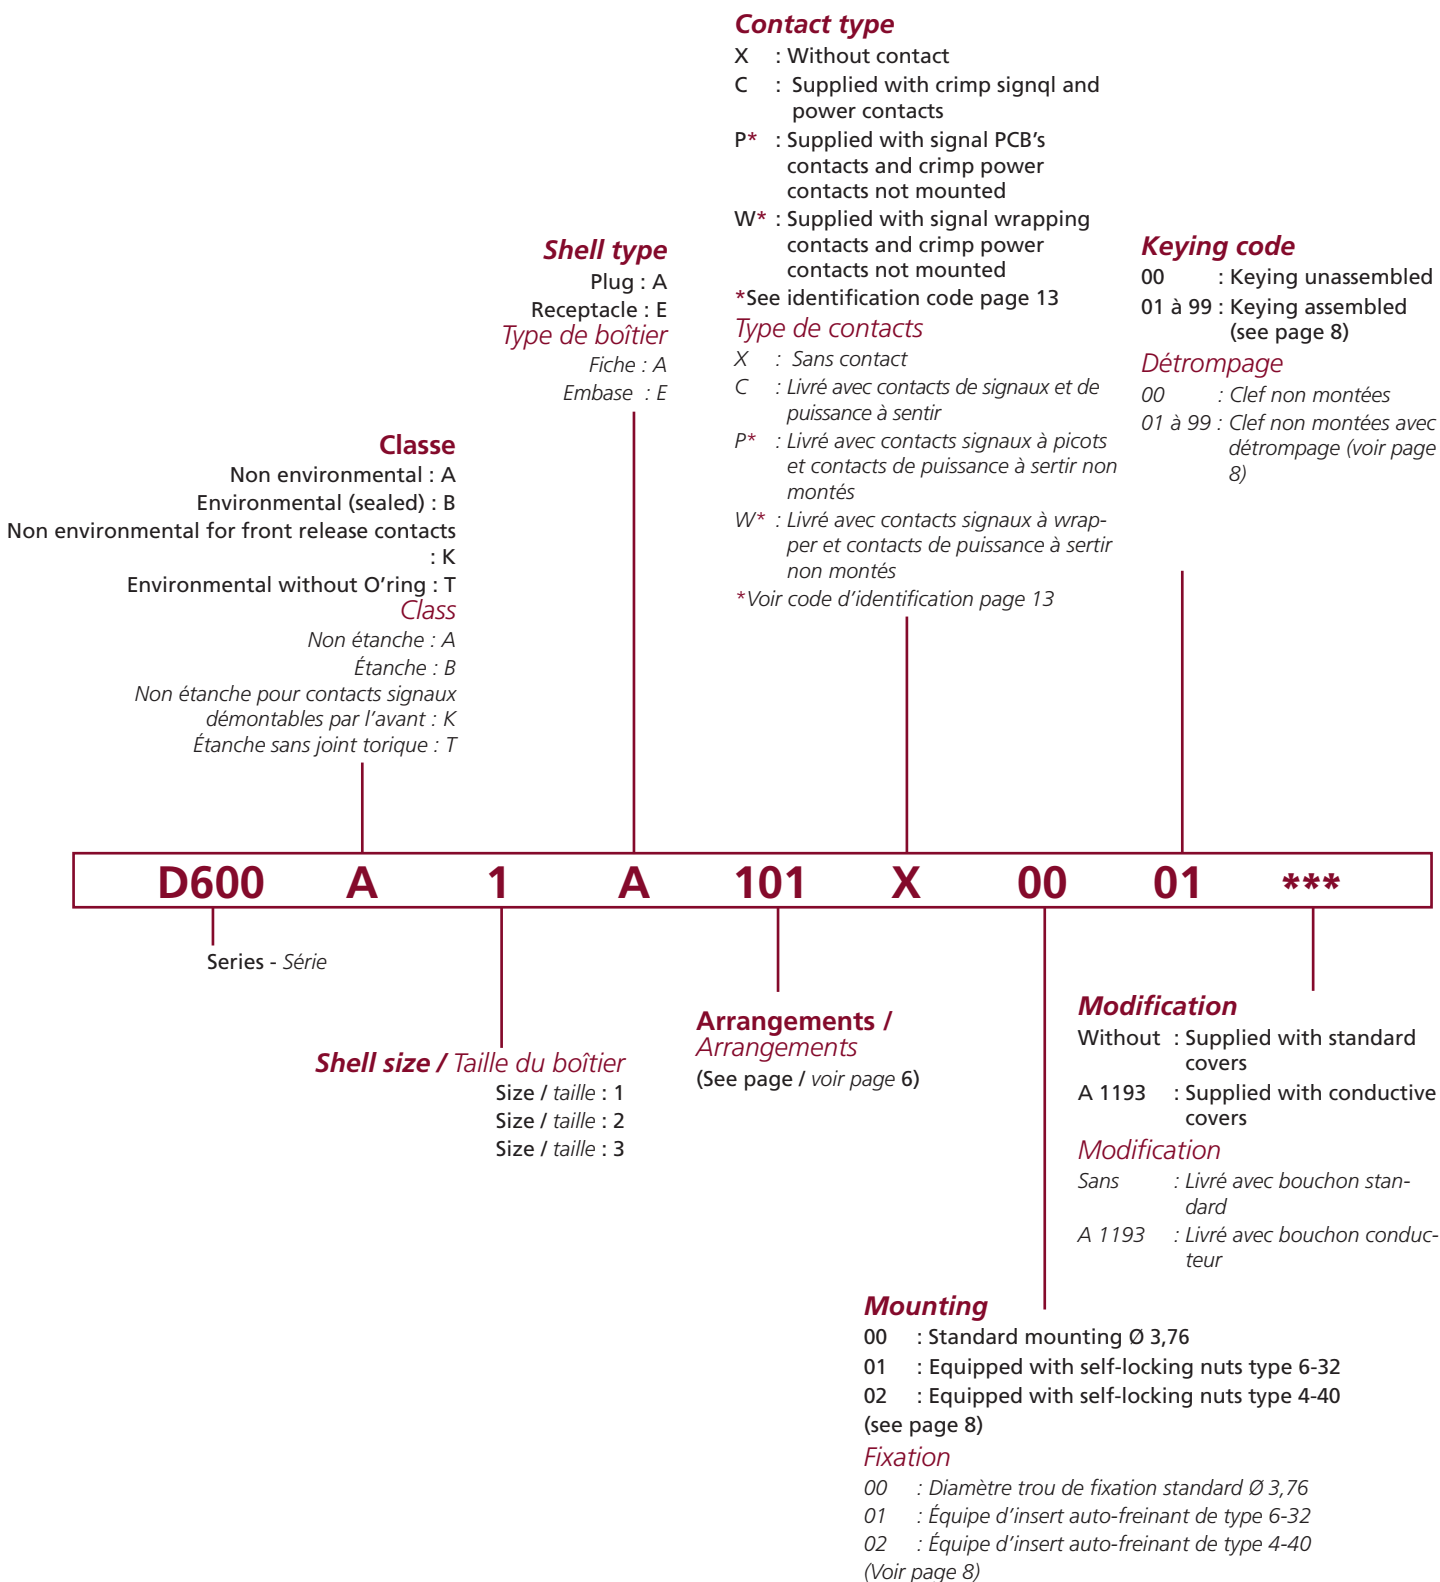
Contact type
X : Without contact
C : Supplied with crimp signql and power contacts
P* : Supplied with signal PCB's contacts and crimp power contacts not mounted
W* : Supplied with signal wrapping contacts and crimp power contacts not mounted
*See identification code page 13
Type de contacts
X : Sans contact
C : Livré avec contacts de signaux et de puissance à sentir
P* : Livré avec contacts signaux à picots et contacts de puissance à sertir non montés
W* : Livré avec contacts signaux à wrapper et contacts de puissance à sertir non montés
*Voir code d'identification page 13

Shell type
Plug : A
Receptacle : E
Type de boîtier
Fiche : A
Embase : E

Keying code
00 : Keying unassembled
01 à 99 : Keying assembled (see page 8)
Détrompage
00 : Clef non montées
01 à 99 : Clef non montées avec détrompage (voir page 8)

Classe
Non environmental : A
Environmental (sealed) : B
Non environmental for front release contacts : K
Environmental without O'ring : T
Class
Non étanche : A
Étanche : B
Non étanche pour contacts signaux démontables par l'avant : K
Étanche sans joint torique : T

| D600 | A | 1 | A | 101 | X | 00 | 01 | *** |
|---|---|---|---|---|---|---|---|---|

Series - Série

Shell size / Taille du boîtier
Size / taille : 1
Size / taille : 2
Size / taille : 3

Arrangements / Arrangements
(See page / voir page 6)

Modification
Without : Supplied with standard covers
A 1193 : Supplied with conductive covers
Modification
Sans : Livré avec bouchon standard
A 1193 : Livré avec bouchon conducteur

Mounting
00 : Standard mounting Ø 3,76
01 : Equipped with self-locking nuts type 6-32
02 : Equipped with self-locking nuts type 4-40
(see page 8)
Fixation
00 : Diamètre trou de fixation standard Ø 3,76
01 : Équipe d'insert auto-freinant de type 6-32
02 : Équipe d'insert auto-freinant de type 4-40
(Voir page 8)